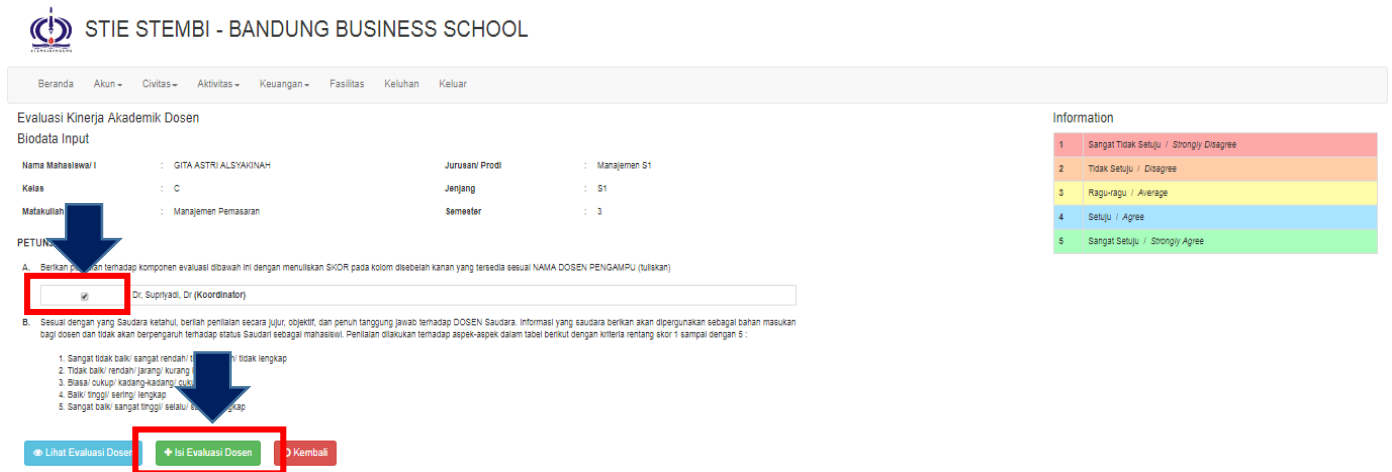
STIE STEMBI - BANDUNG BUSINESS SCHOOL

Beranda Akun Civitas Aktivitas Keuangan Fasilitas Keluhan Keluar

Evaluasi Kinerja Akademik Dosen

Biodata Input

| | | | |
|---|---|---|---|
| Nama Mahasiswa/ I | : GITA ASTRI ALSYAKINAH | Jurusan/ Prodi | : Manajemen S1 |
| Kelas | : C | Jenjang | : S1 |
| Matakuliah | : Manajemen Pemasaran | Semester | : 3 |

PETUN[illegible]

A. Berikan p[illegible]an terhadap komponen evaluasi dibawah ini dengan menuliskan SKOR pada kolom disebelah kanan yang tersedia sesuai NAMA DOSEN PENGAMPU (tuliskan)

Dr, Supriyadi, Dr (Koordinator)

B. Sesuai dengan yang Saudara ketahui, berilah penilaian secara jujur, objektif, dan penuh tanggung jawab terhadap DOSEN Saudara. Informasi yang saudara berikan akan dipergunakan sebagai bahan masukan bagi dosen dan tidak akan berpengaruh terhadap status Saudari sebagai mahasiswi. Penilaian dilakukan terhadap aspek-aspek dalam tabel berikut dengan kriteria rentang skor 1 sampai dengan 5 :

1. Sangat tidak baik/ sangat rendah/ t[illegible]/ tidak lengkap
2. Tidak baik/ rendah/ jarang/ kurang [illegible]
3. Biasa/ cukup/ kadang-kadang/ cukup
4. Baik/ tinggi/ sering/ lengkap
5. Sangat baik/ sangat tinggi/ selalu/ s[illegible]ngkap

Lihat Evaluasi Dosen | Isi Evaluasi Dosen | Kembali

Information

| | |
|---|---|
| 1 | Sangat Tidak Setuju / Strongly Disagree |
| 2 | Tidak Setuju / Disagree |
| 3 | Ragu-ragu / Average |
| 4 | Setuju / Agree |
| 5 | Sangat Setuju / Strongly Agree |